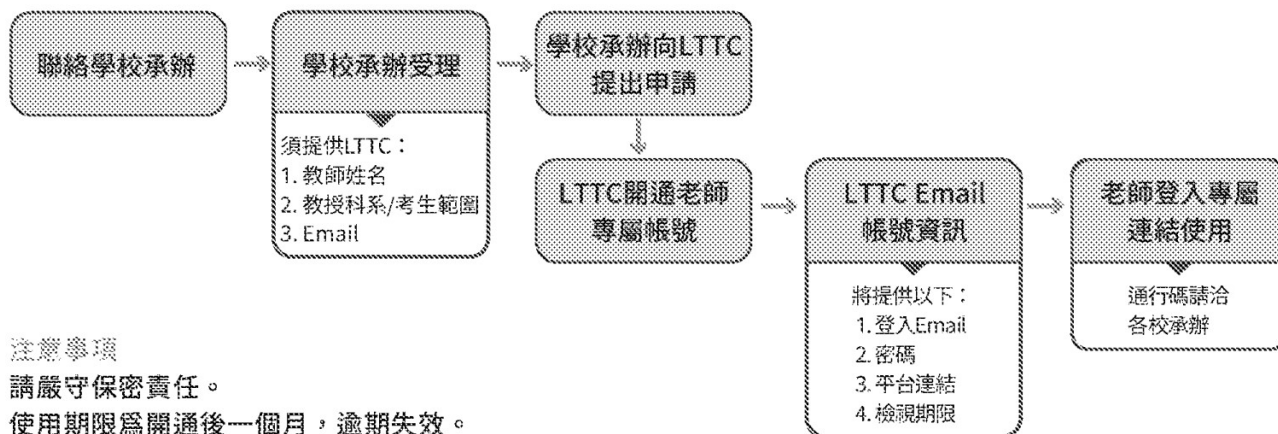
聯絡學校承辦

學校承辦受理

須提供LTTC：
1. 教師姓名
2. 教授科系/考生範圍
3. Email

學校承辦向LTTC
提出申請

LTTC開通老師
專屬帳號

LTTC Email
帳號資訊

將提供以下：
1. 登入Email
2. 密碼
3. 平台連結
4. 檢視期限

老師登入專屬
連結使用

通行碼請洽
各校承辦

注意事項
請嚴守保密責任。
使用期限爲開通後一個月，逾期失效。